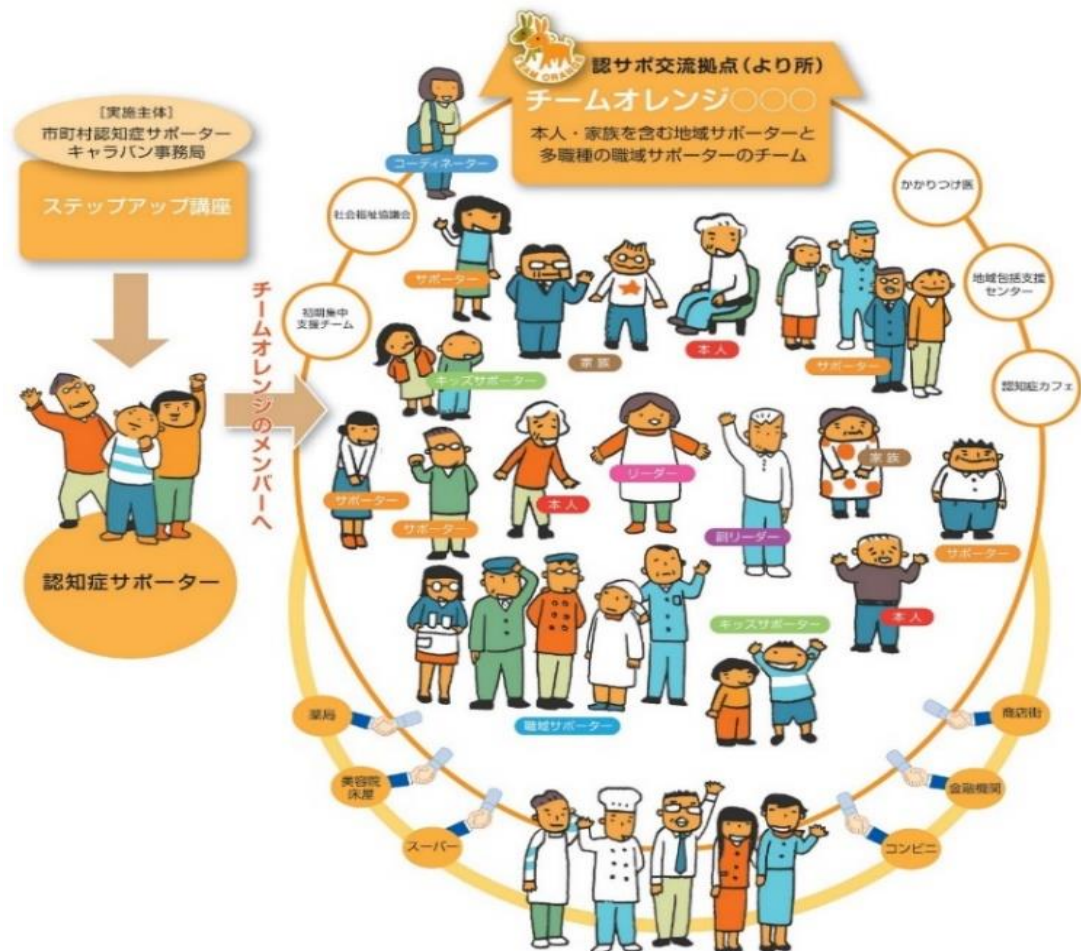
［実施主体］
市町村認知症サポーター
キャラバン事務局

ステップアップ講座

認知症サポーター

チームオレンジのメンバーへ

TEAM ORANGE

認サポ交流拠点（より所）

チームオレンジ○○○

本人・家族を含む地域サポーターと
多職種の職域サポーターのチーム

コーディネーター

社会福祉協議会

初期集中支援チーム

かかりつけ医

地域包括支援センター

認知症カフェ

サポーター

家族

本人

サポーター

キッズサポーター

サポーター

サポーター

本人

リーダー

副リーダー

家族

サポーター

キッズサポーター

本人

職域サポーター

薬局

美容院 床屋

スーパー

商店街

金融機関

コンビニ